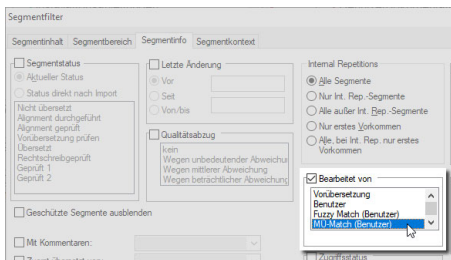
Segmentfilter

Segmentinhalt Segmentbereich Segmentinfo Segmentkontext

Segmentstatus
Aktueller Status
Status direkt nach Import

Nicht übersetzt
Alignment durchgeführt
Alignment geprüft
Vorübersetzung prüfen
Übersetzt
Rechtschreibgeprüft
Geprüft 1
Geprüft 2

Letzte Änderung
Vor
Seit
Von/bis

Qualitätsabzug
kein
Wegen unbedeutender Abweichu
Wegen mittlerer Abweichung
Wegen beträchtlicher Abweichung

Internal Repetitions
Alle Segmente
Nur Int. Rep.-Segmente
Alle außer Int. Rep.-Segmente
Nur erstes Vorkommen
Alle, bei Int. Rep. nur erstes Vorkommen

Bearbeitet von
Vorübersetzung
Benutzer
Fuzzy Match (Benutzer)
MÜ-Match (Benutzer)

Geschützte Segmente ausblenden

Mit Kommentaren:

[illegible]

Zugriffsstatus